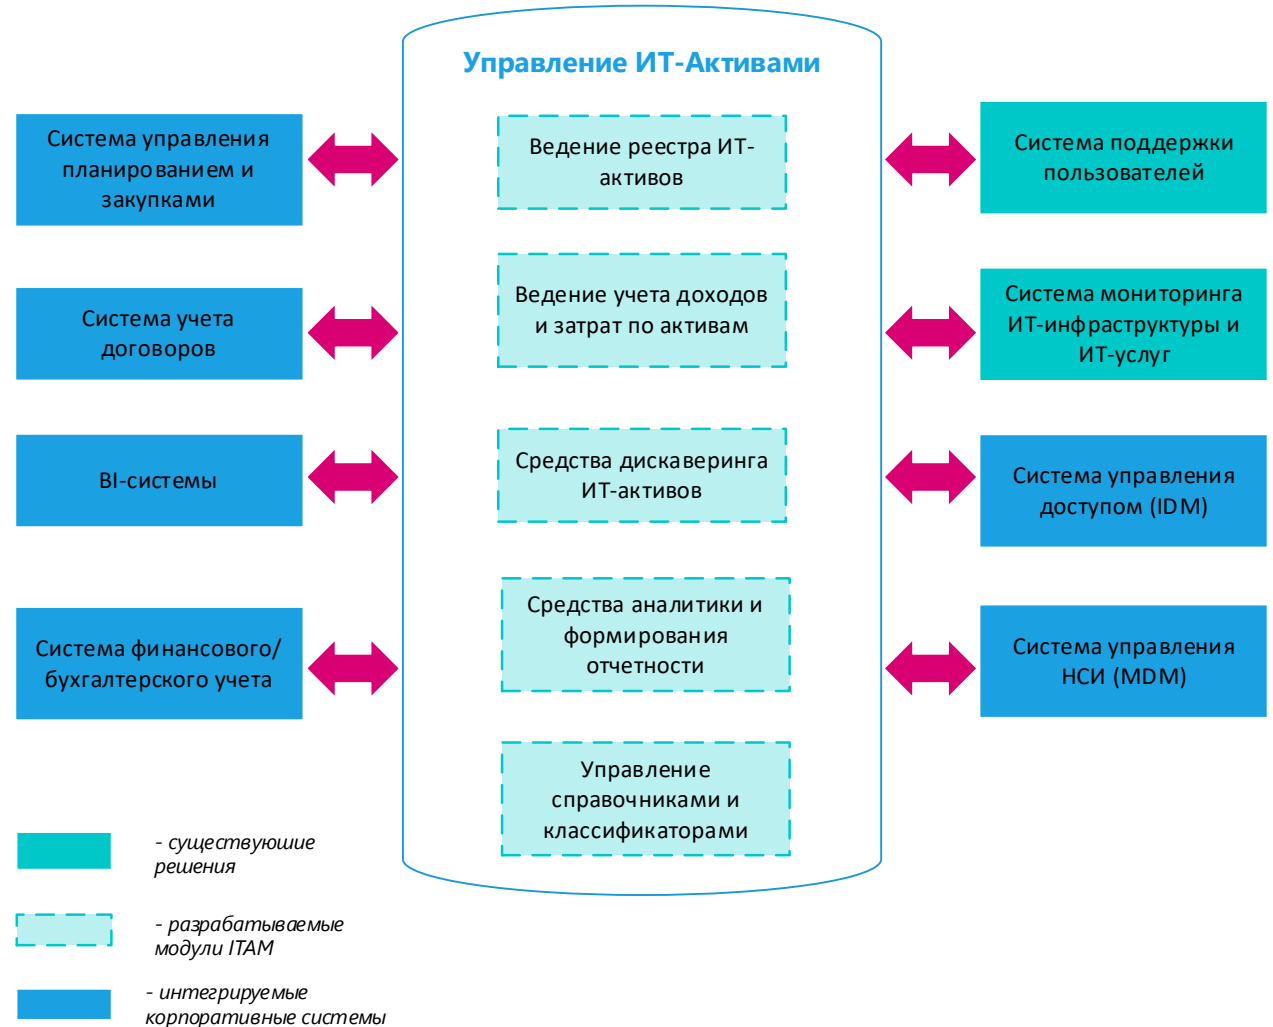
Управление ИТ-Активами

Система управления планированием и закупками

Система учета договоров

BI-системы

Система финансового/ бухгалтерского учета

Ведение реестра ИТ-активов

Ведение учета доходов и затрат по активам

Средства дискаверинга ИТ-активов

Средства аналитики и формирования отчетности

Управление справочниками и классификаторами

Система поддержки пользователей

Система мониторинга ИТ-инфраструктуры и ИТ-услуг

Система управления доступом (IDM)

Система управления НСИ (MDM)

- существующие решения

- разрабатываемые модули ITAM

- интегрируемые корпоративные системы